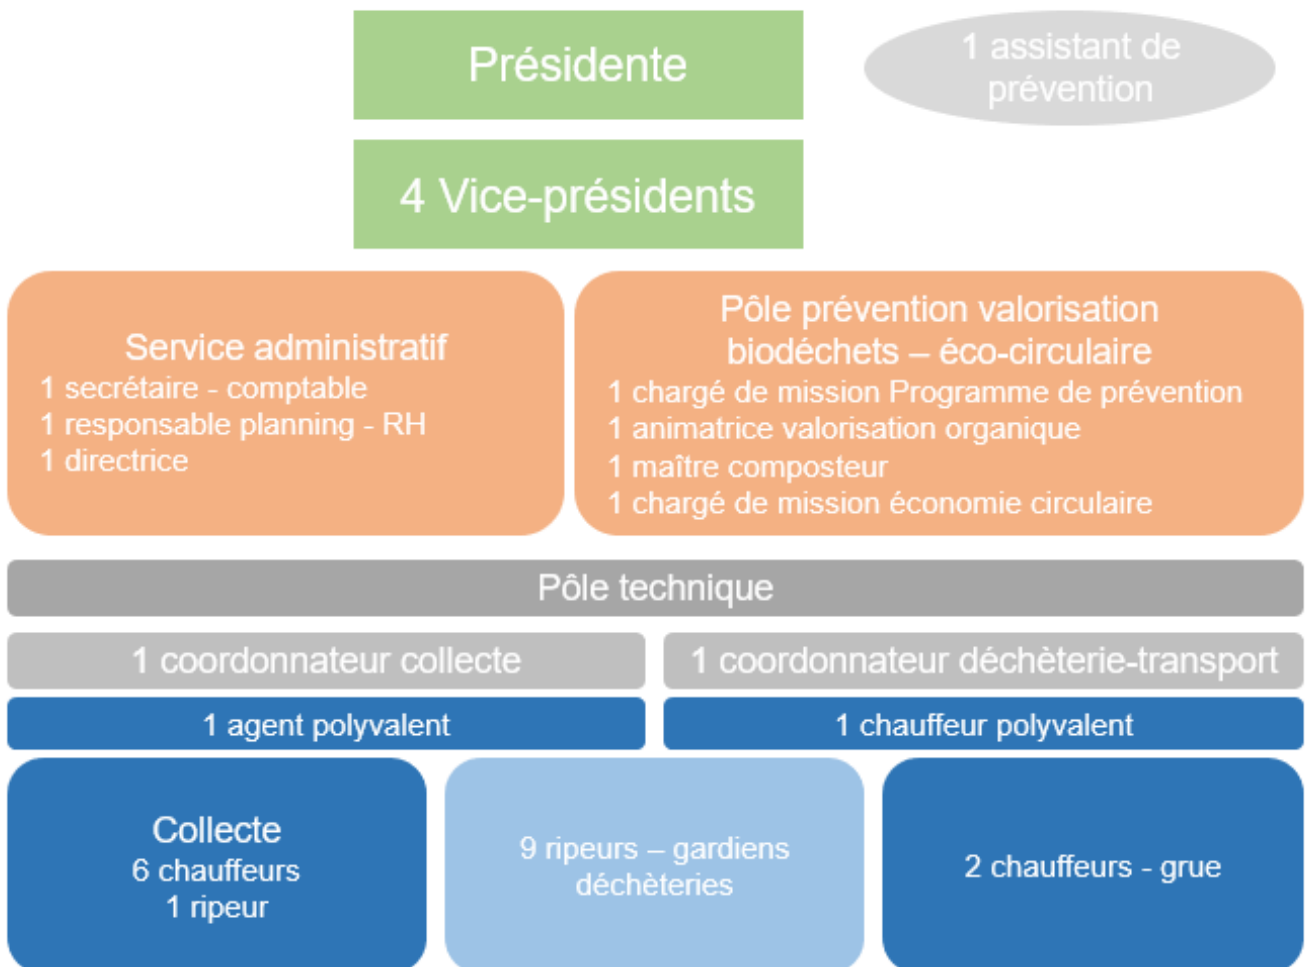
Présidente

1 assistant de prévention

4 Vice-présidents

Service administratif
1 secrétaire - comptable
1 responsable planning - RH
1 directrice

Pôle prévention valorisation biodéchets – éco-circulaire
1 chargé de mission Programme de prévention
1 animatrice valorisation organique
1 maître composteur
1 chargé de mission économie circulaire

Pôle technique

1 coordonnateur collecte

1 coordonnateur déchèterie-transport

1 agent polyvalent

1 chauffeur polyvalent

Collecte
6 chauffeurs
1 ripeur

9 ripeurs – gardiens déchèteries

2 chauffeurs - grue